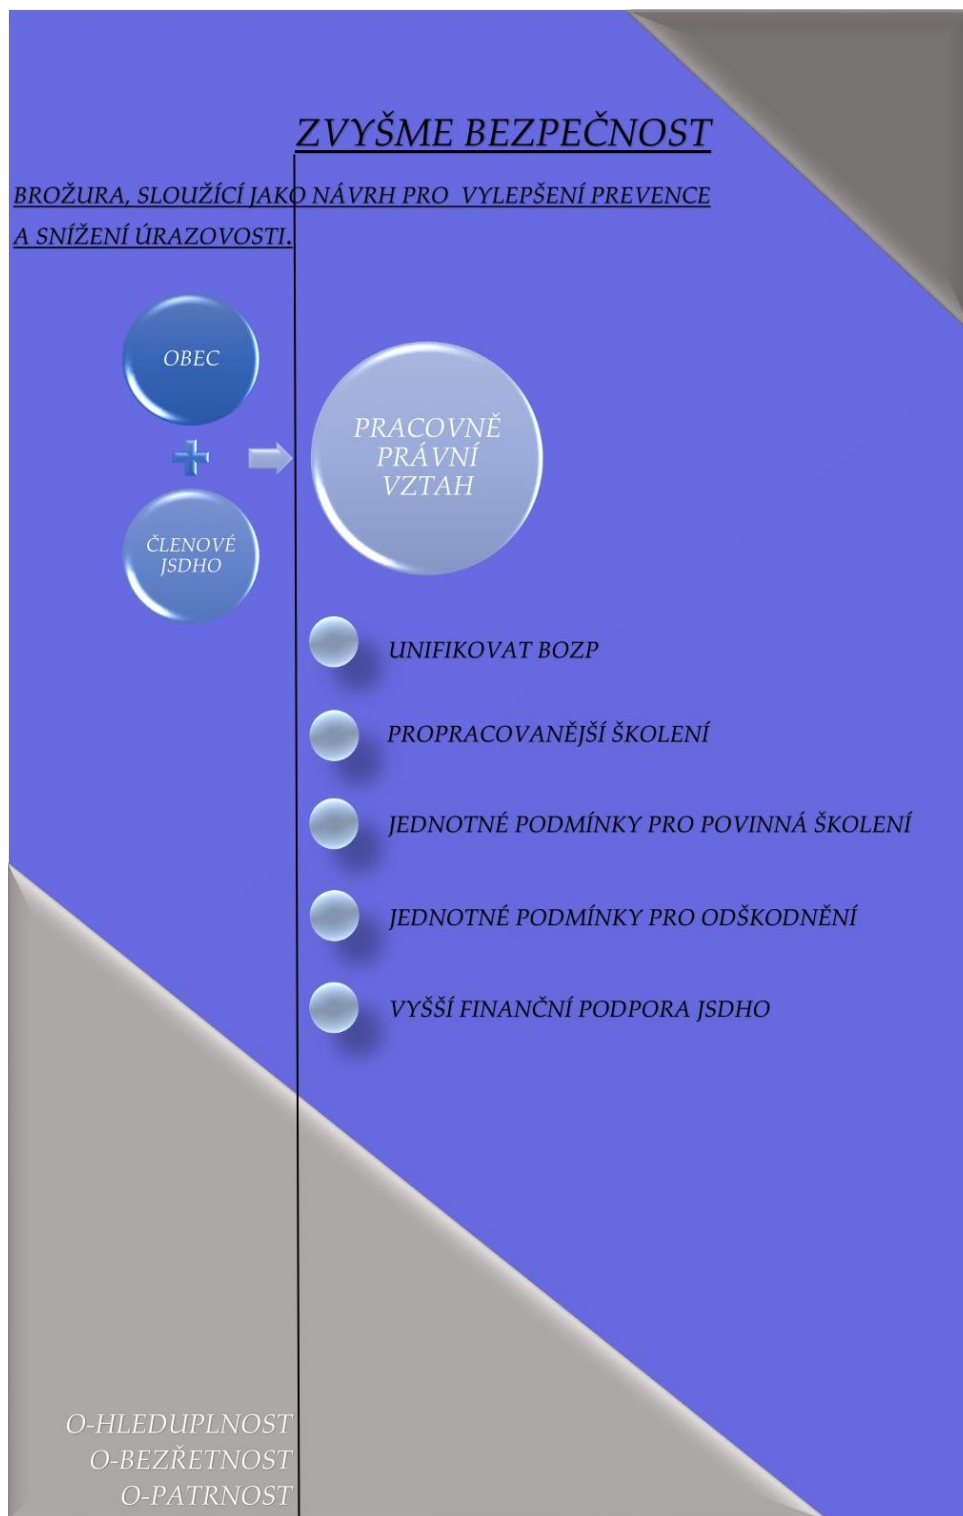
ZVYŠME BEZPEČNOST

BROŽURA, SLOUŽÍCÍ JAKO NÁVRH PRO VYLEPŠENÍ PREVENCE A SNÍŽENÍ ÚRAZOVOSTI.

OBEC

+

ČLENOVÉ JSDHO

PRACOVNĚ PRÁVNÍ VZTAH

UNIFIKOVAT BOZP

PROPRACOVANĚJŠÍ ŠKOLENÍ

JEDNOTNÉ PODMÍNKY PRO POVINNÁ ŠKOLENÍ

JEDNOTNÉ PODMÍNKY PRO ODŠKODNĚNÍ

VYŠŠÍ FINANČNÍ PODPORA JSDHO

O-HLEDUPLNOST
O-BEZŘETNOST
O-PATRNOST